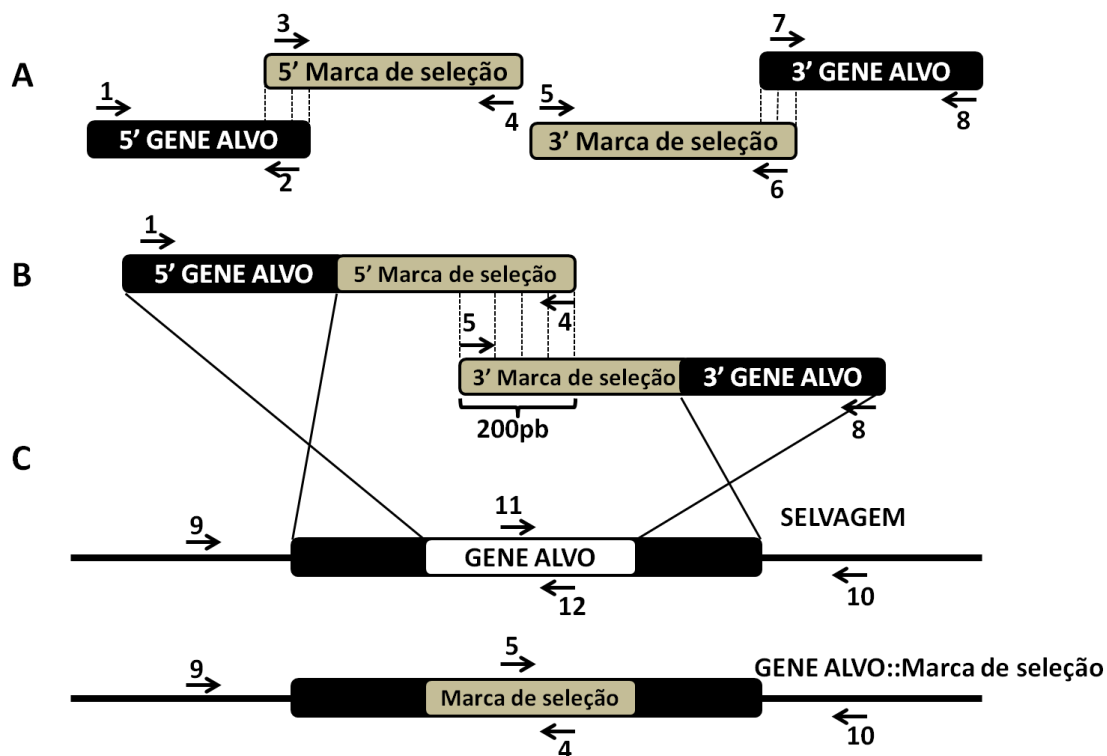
A

3
5' Marca de seleção
1
4
5' GENE ALVO
2

7
3' GENE ALVO
5
8
3' Marca de seleção
6

B

1
5' GENE ALVO 5' Marca de seleção
5
4
3' Marca de seleção 3' GENE ALVO
200pb
8

C

11
9
SELVAGEM
GENE ALVO
12
10

5
9
GENE ALVO::Marca de seleção
Marca de seleção
4
10